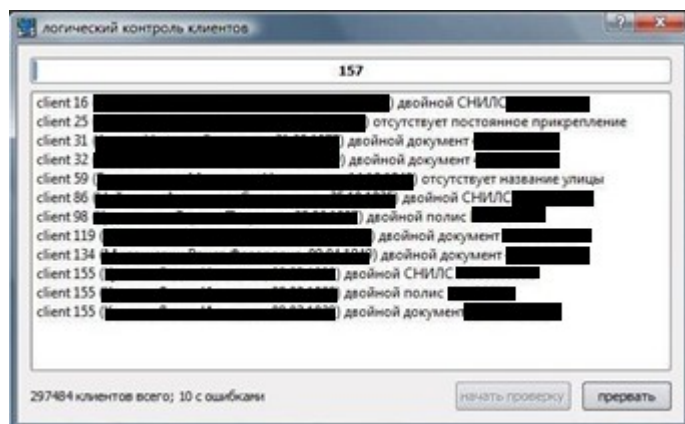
логический контроль клиентов

157

client 16 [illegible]) двойной СНИЛС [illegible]
client 25 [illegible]) отсутствует постоянное прикрепление
client 31 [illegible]) двойной документ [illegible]
client 32 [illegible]) двойной документ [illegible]
client 59 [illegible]) отсутствует название улицы
client 86 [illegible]) двойной СНИЛС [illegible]
client 98 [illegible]) двойной полис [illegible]
client 119 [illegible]) двойной документ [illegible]
client 134 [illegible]) двойной документ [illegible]
client 155 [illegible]) двойной СНИЛС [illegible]
client 155 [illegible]) двойной полис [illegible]
client 155 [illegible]) двойной документ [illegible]

297484 клиентов всего; 10 с ошибками

начать проверку

прервать